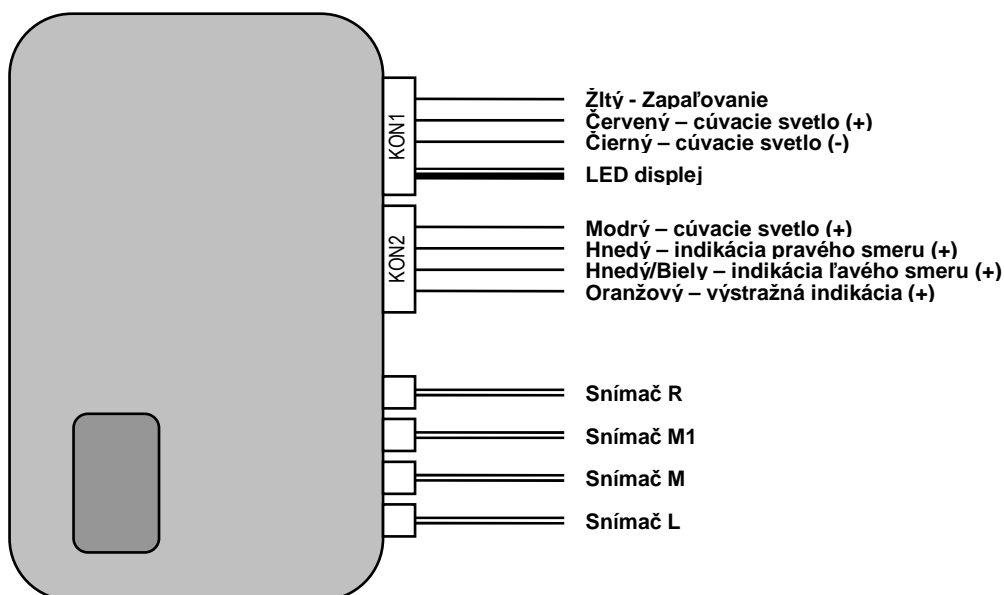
KON1

Žltý - Zapaľovanie
Červený – cúvacie svetlo (+)
Čierny – cúvacie svetlo (-)
LED displej

KON2

Modrý – cúvacie svetlo (+)
Hnedý – indikácia pravého smeru (+)
Hnedý/Biely – indikácia ľavého smeru (+)
Oranžový – výstražná indikácia (+)

Snímač R
Snímač M1
Snímač M
Snímač L